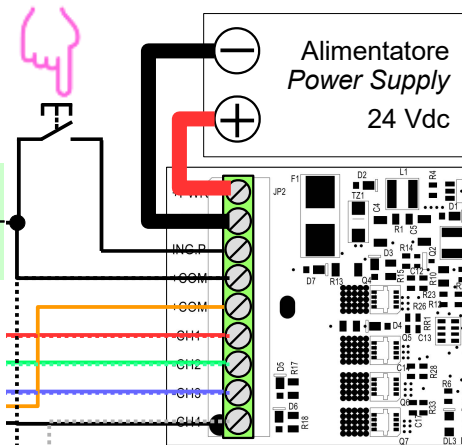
Alimentatore
Power Supply
24 Vdc

INC.P
+COM
+COM
CH1
CH2
CH3
CH4

JP2
F1
D2
L1
R4
TZ1
C4
R1
R2
C5
D1
D3
R14
Q1
Q2
D7
R13
R15
C12
R10
R23
R21
R20
Q4
D4
RR1
C13
Q5
D5
R17
C11
R28
R6
D6
R18
Q6
R33
Q7
DL3